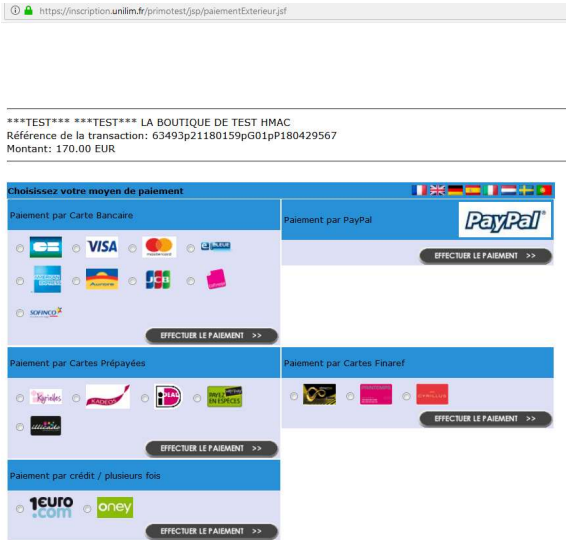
https://inscription.unilim.fr/primotest/jsp/paiementExterieur.jsf

***TEST*** ***TEST*** LA BOUTIQUE DE TEST HMAC
Référence de la transaction: 63493p21180159pG01pP180429567
Montant: 170.00 EUR

Choisissez votre moyen de paiement

Paiement par Carte Bancaire

VISA

Aurore

JCB

SOFINCO

EFFECTUER LE PAIEMENT >>

Paiement par PayPal

PayPal

EFFECTUER LE PAIEMENT >>

Paiement par Cartes Prépayées

Kyrielles

iDEAL

PAYEZ EN ESPÈCES

EFFECTUER LE PAIEMENT >>

Paiement par Cartes Finaref

EFFECTUER LE PAIEMENT >>

Paiement par crédit / plusieurs fois

1euro.com

oney

EFFECTUER LE PAIEMENT >>